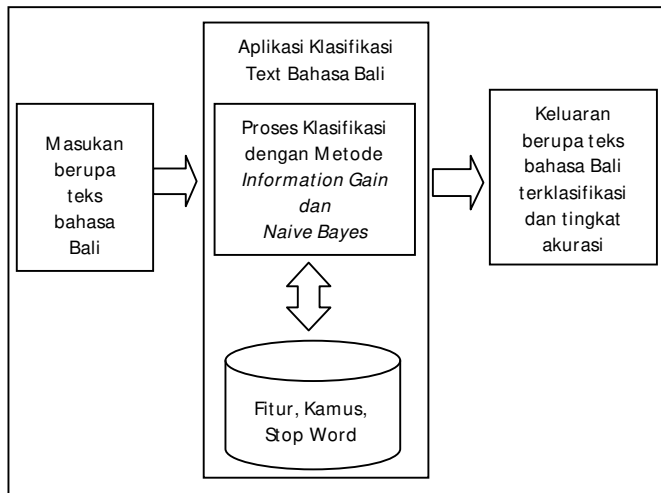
Masukan berupa teks bahasa Bali

Aplikasi Klasifikasi Text Bahasa Bali

Proses Klasifikasi dengan Metode *Information Gain dan Naive Bayes*

Fitur, Kamus, Stop Word

Keluaran berupa teks bahasa Bali terklasifikasi dan tingkat akurasi